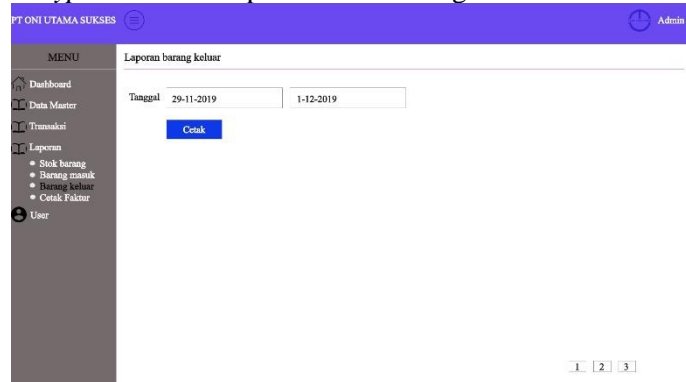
PT ONI UTAMA SUKSES

Admin

MENU

Dashboard

Data Master

Transaksi

Laporan

• Stok barang
• Barang masuk
• Barang keluar
• Cetak Faktur

User

Laporan barang keluar

Tanggal 29-11-2019 1-12-2019

Cetak

1 2 3